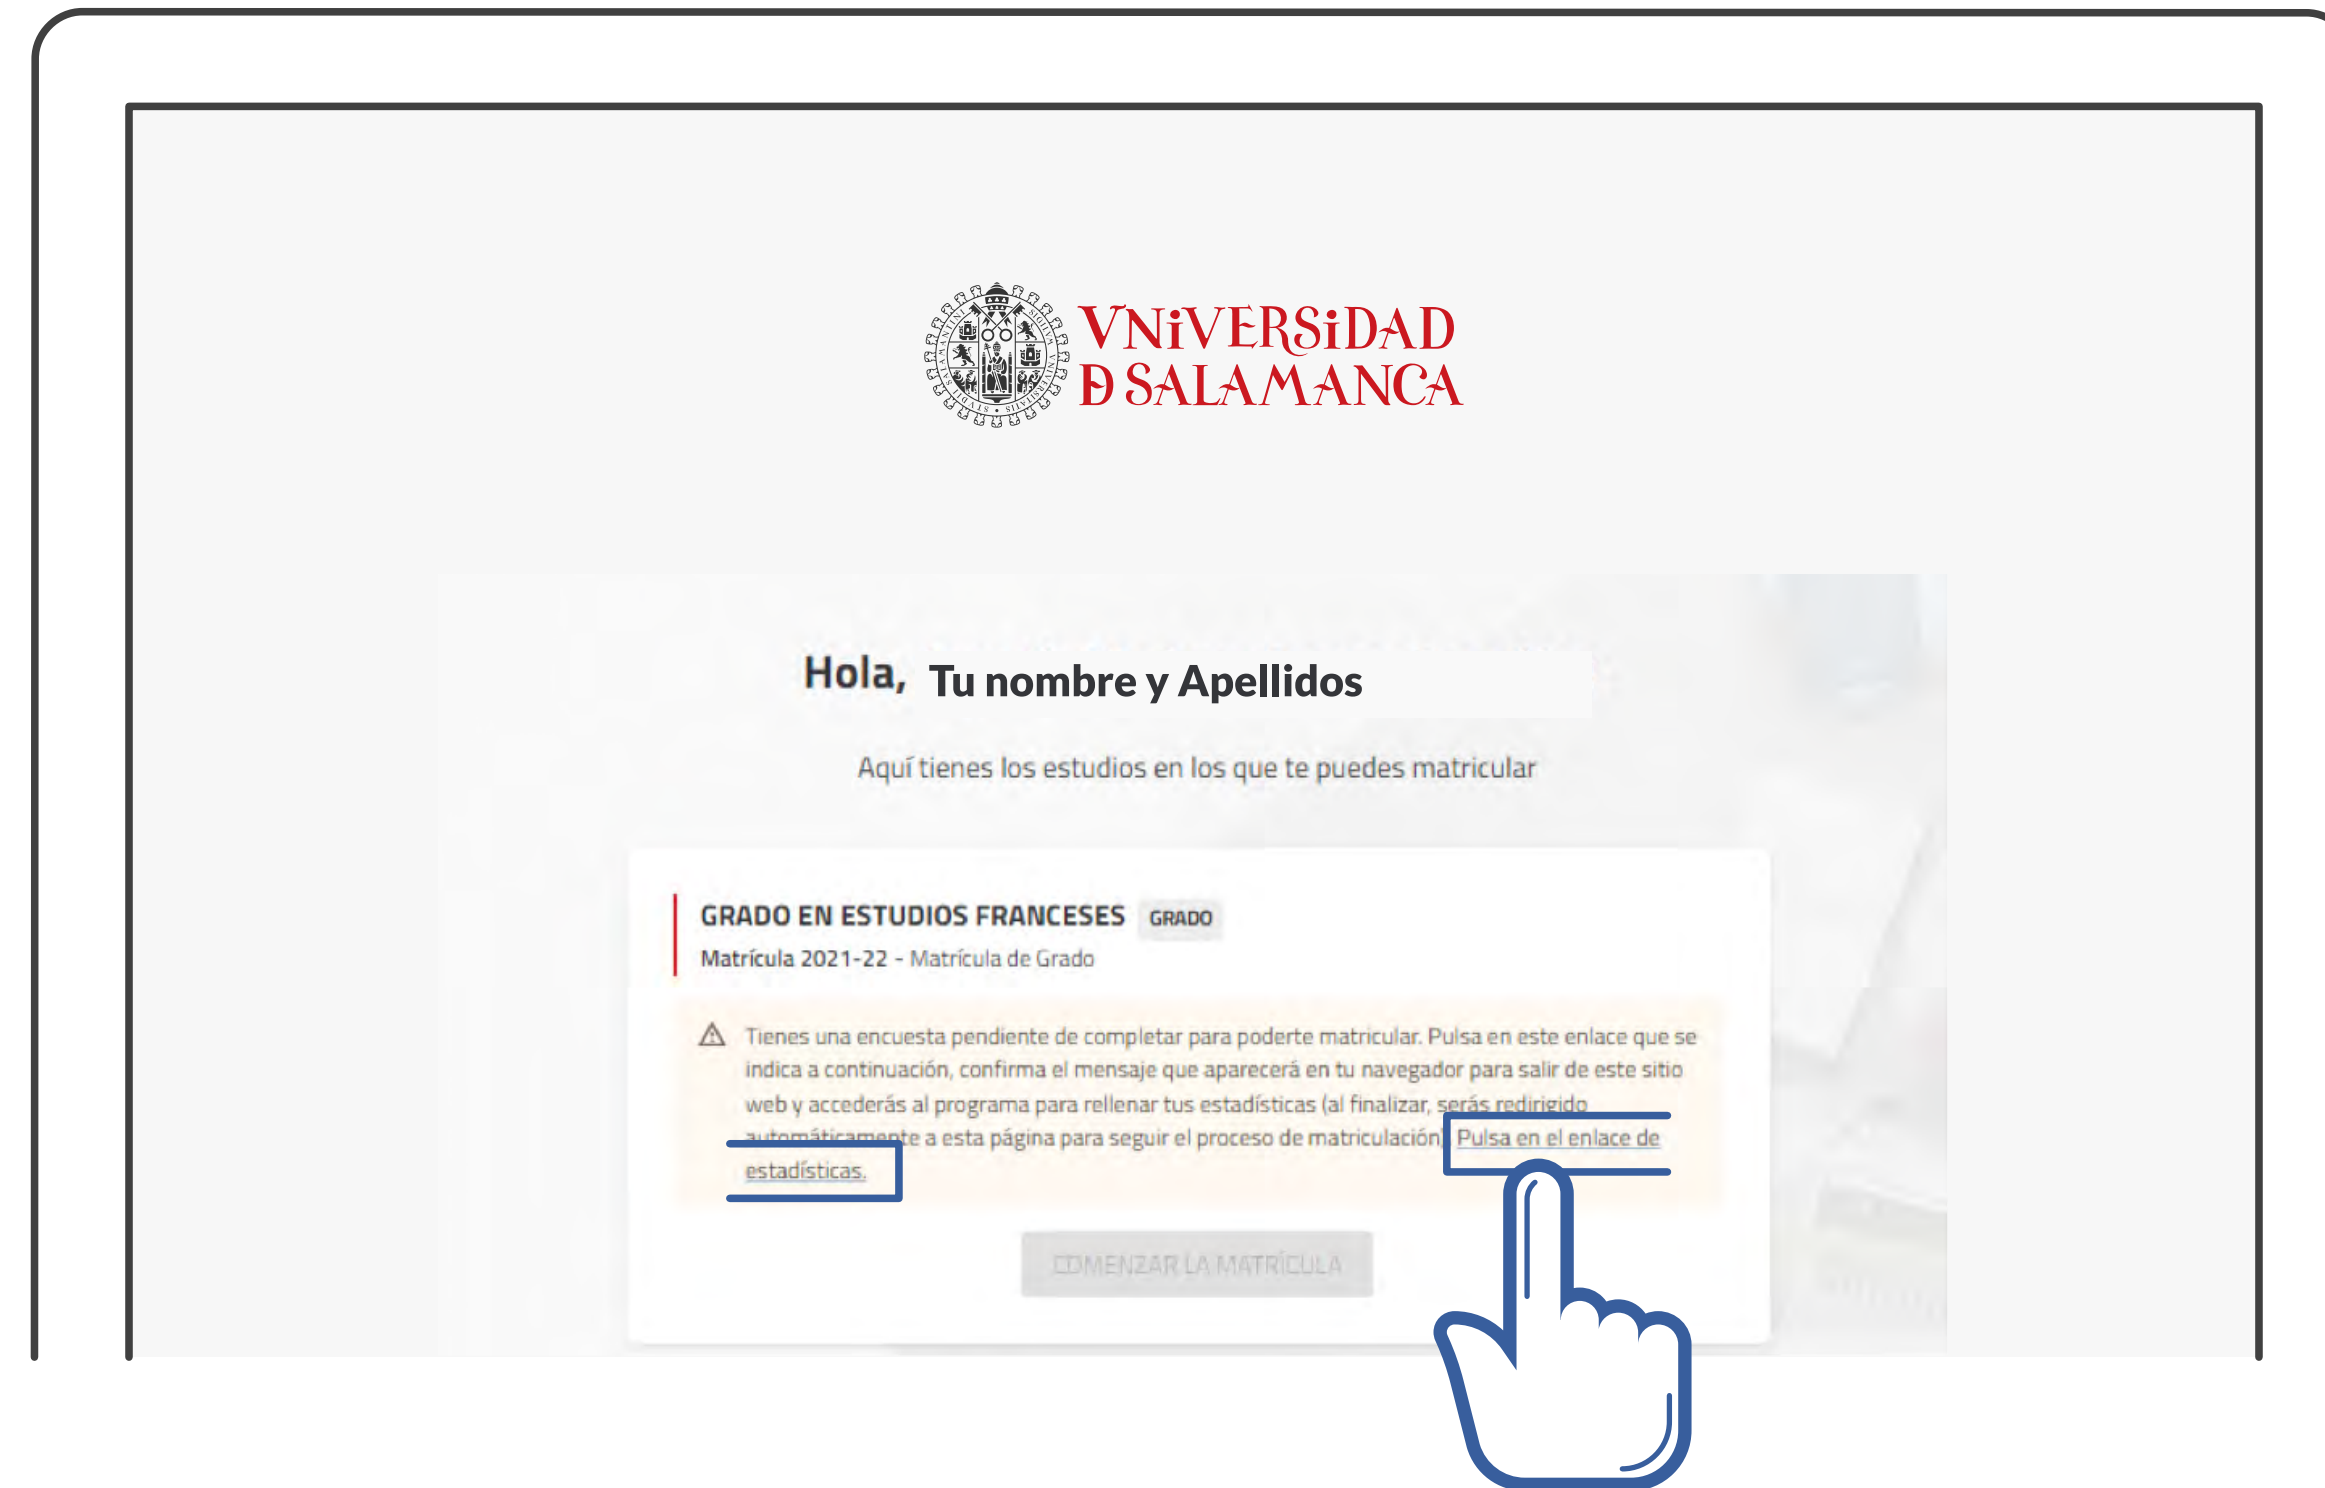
VNiVERSiDAD
D SALAMANCA

Hola, Tu nombre y Apellidos

Aquí tienes los estudios en los que te puedes matricular

GRADO EN ESTUDIOS FRANCESES GRADO
Matrícula 2021-22 - Matrícula de Grado

Tienes una encuesta pendiente de completar para poderte matricular. Pulsa en este enlace que se indica a continuación, confirma el mensaje que aparecerá en tu navegador para salir de este sitio web y accederás al programa para rellenar tus estadísticas (al finalizar, serás redirigido automáticamente a esta página para seguir el proceso de matriculación). Pulsa en el enlace de estadísticas.

COMENZAR LA MATRÍCULA